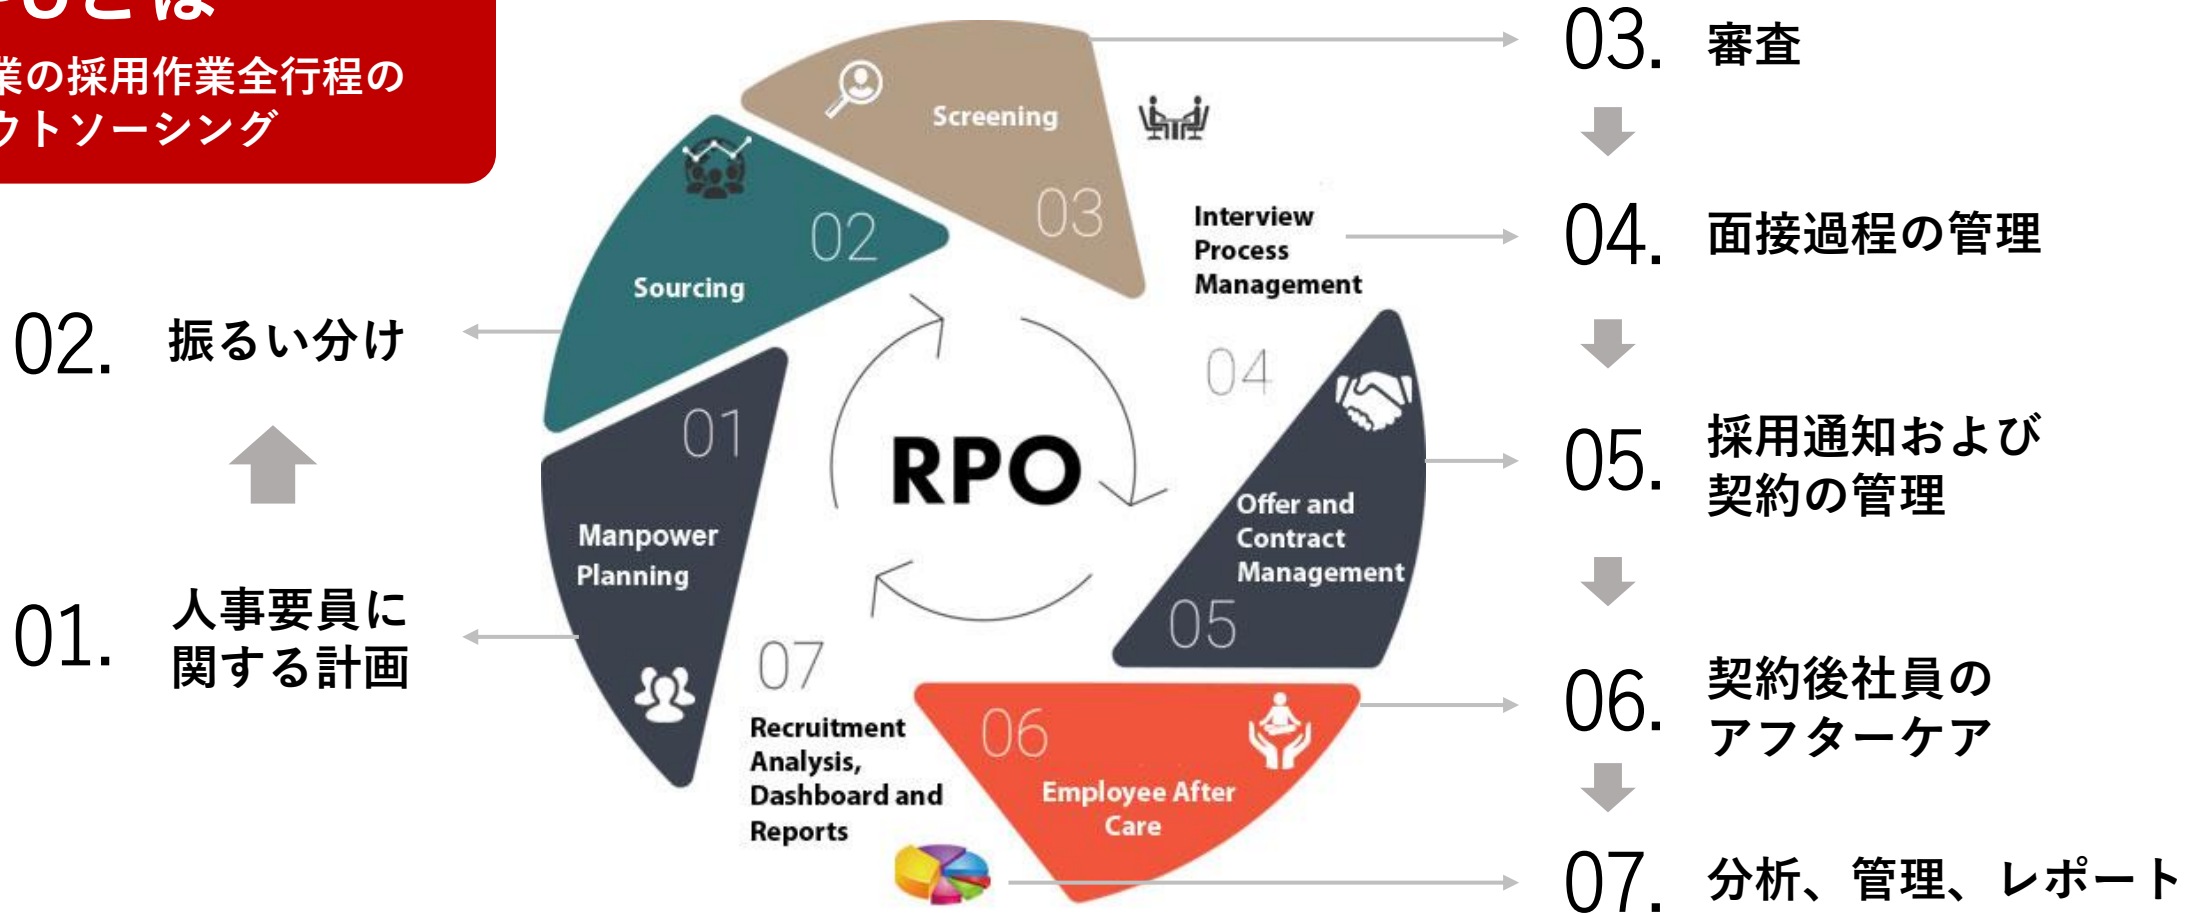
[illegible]とは
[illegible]業の採用作業全行程の
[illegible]ウトソーシング

Screening
03
Sourcing
02
Interview Process Management
04
01
RPO
Manpower Planning
Offer and Contract Management
05
07
Recruitment Analysis, Dashboard and Reports
06
Employee After Care

02. 振るい分け
01. 人事要員に関する計画
03. 審査
04. 面接過程の管理
05. 採用通知および契約の管理
06. 契約後社員のアフターケア
07. 分析、管理、レポート